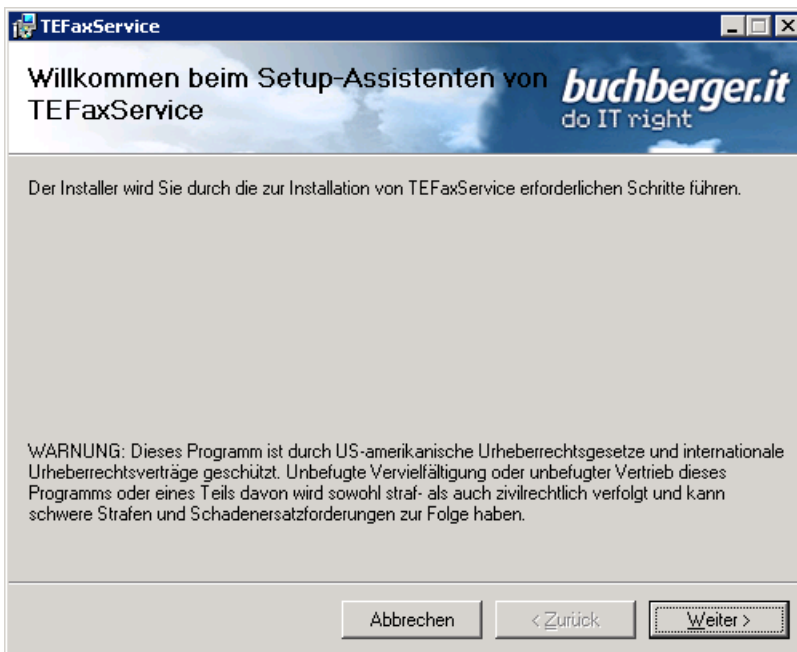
TEFaxService

Willkommen beim Setup-Assistenten von TEFaxService

buchberger.it
do IT right

Der Installer wird Sie durch die zur Installation von TEFaxService erforderlichen Schritte führen.

WARNUNG: Dieses Programm ist durch US-amerikanische Urheberrechtsgesetze und internationale Urheberrechtsverträge geschützt. Unbefugte Vervielfältigung oder unbefugter Vertrieb dieses Programms oder eines Teils davon wird sowohl straf- als auch zivilrechtlich verfolgt und kann schwere Strafen und Schadenersatzforderungen zur Folge haben.

Abbrechen

< Zurück

Weiter >